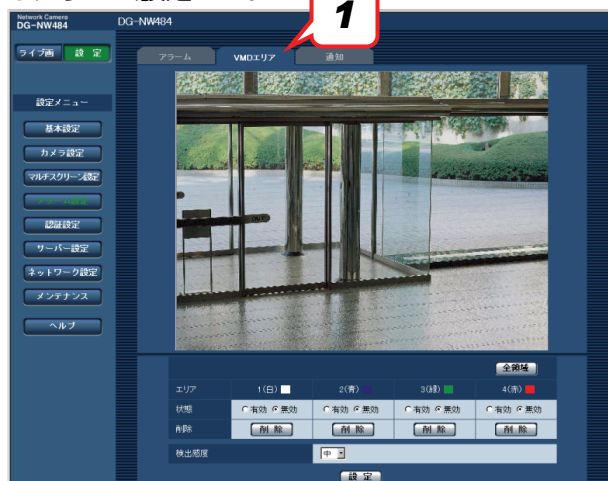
Network Camera
DG-NW484

DG-NW484

1

ライブ画　設定

アラーム　VMDエリア　通知

設定メニュー

基本設定

カメラ設定

マルチスクリーン設定

アラーム設定

認証設定

サーバー設定

ネットワーク設定

メンテナンス

ヘルプ

全領域

| エリア | 1(白) | 2(青) | 3(緑) | 4(赤) |
|---|---|---|---|---|
| 状態 | 有効 無効 | 有効 無効 | 有効 無効 | 有効 無効 |
| 削除 | 削除 | 削除 | 削除 | 削除 |

検出感度　中

設定